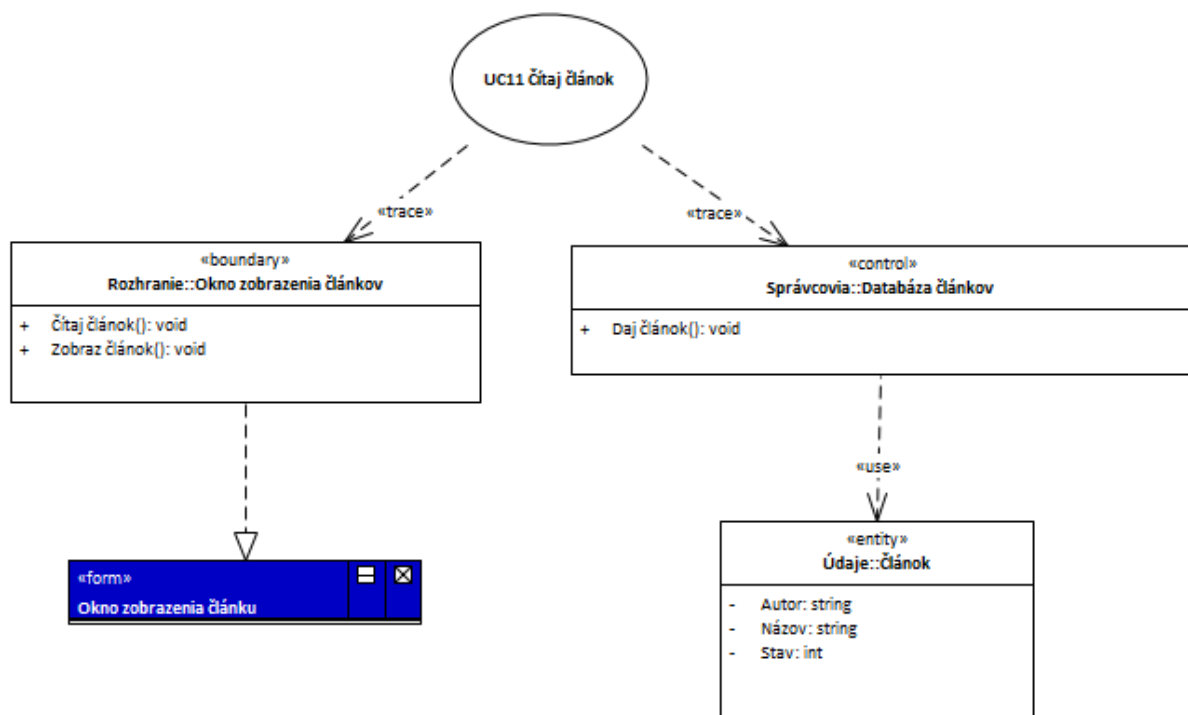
UC11 Čítaj článok

«trace»

«trace»

«boundary»
Rozhranie::Okno zobrazenia článkov

+ Čítaj článok(): void
+ Zobraz článok(): void

«control»
Správcovia::Databáza článkov

+ Daj článok(): void

«use»

«form»
Okno zobrazenia článku

«entity»
Údaje::Článok

- Autor: string
- Názov: string
- Stav: int